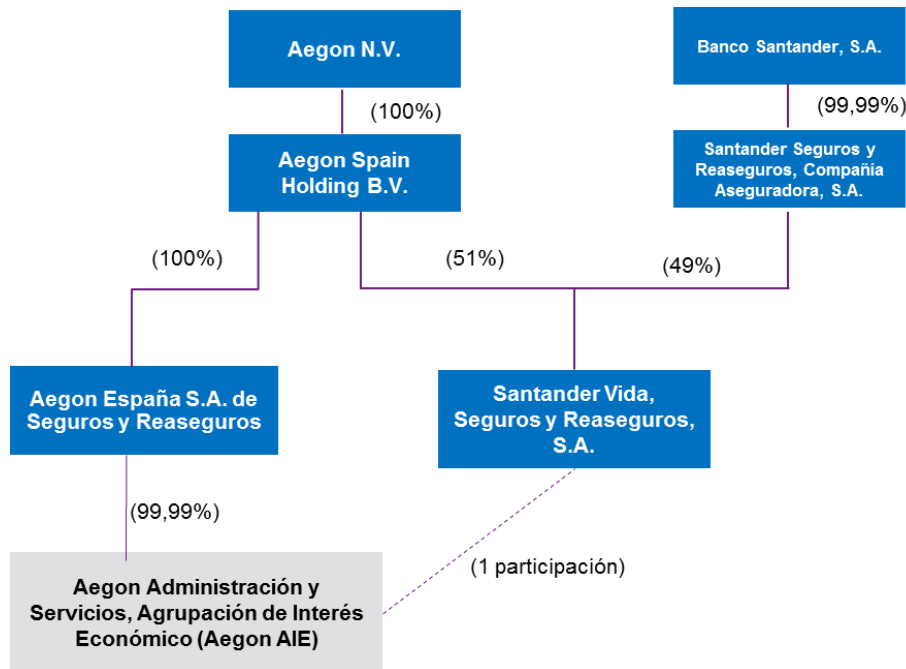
Aegon N.V.

(100%)

Aegon Spain Holding B.V.

Banco Santander, S.A.

(99,99%)

Santander Seguros y Reaseguros, Compañía Aseguradora, S.A.

(100%)

(51%)

(49%)

Aegon España S.A. de Seguros y Reaseguros

Santander Vida, Seguros y Reaseguros, S.A.

(99,99%)

(1 participación)

Aegon Administración y Servicios, Agrupación de Interés Económico (Aegon AIE)